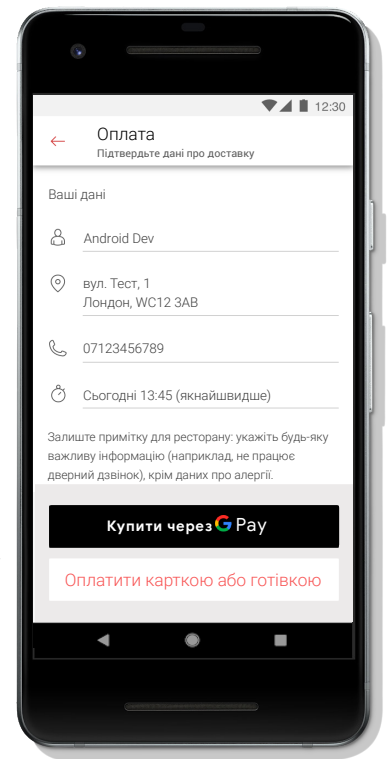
12:30

←

Оплата

Підтвердьте дані про доставку

Ваші дані

Android Dev

вул. Тест, 1
Лондон, WC12 3AB

07123456789

Сьогодні 13:45 (якнайшвидше)

Залиште примітку для ресторану: укажіть будь-яку важливу інформацію (наприклад, не працює дверний дзвінок), крім даних про алергії.

Купити через G Pay

Оплатити карткою або готівкою